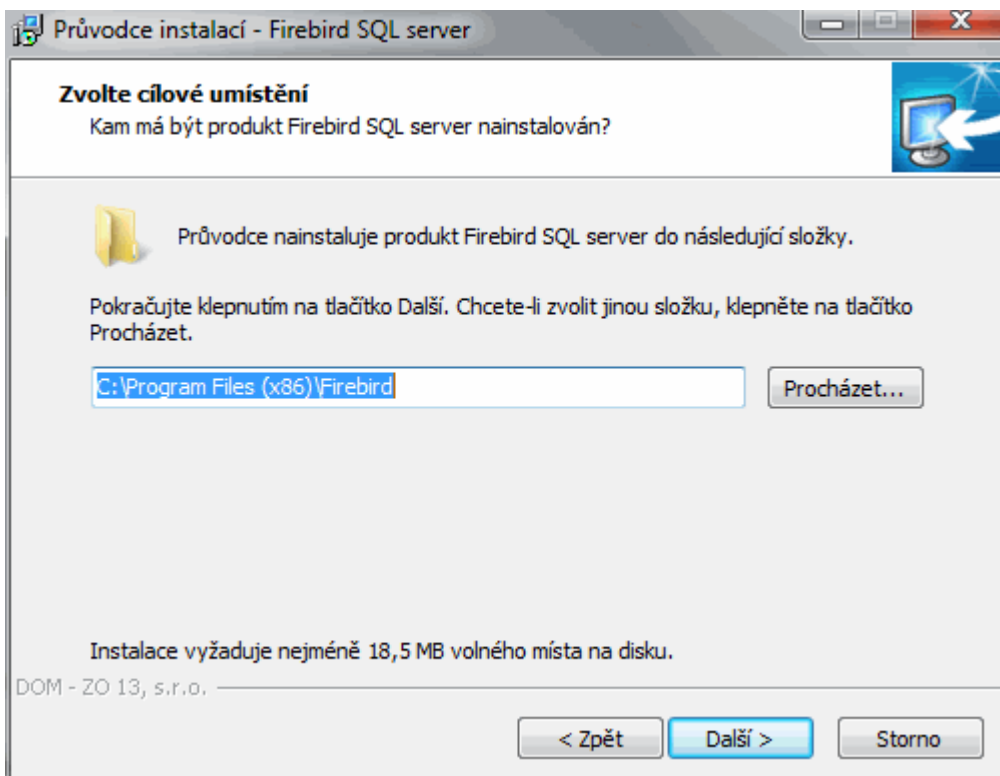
Průvodce instalací - Firebird SQL server

Zvolte cílové umístění
Kam má být produkt Firebird SQL server nainstalován?

Průvodce nainstaluje produkt Firebird SQL server do následující složky.

Pokračujte klepnutím na tlačítko Další. Chcete-li zvolit jinou složku, klepněte na tlačítko Procházet.

C:\Program Files (x86)\Firebird

Procházet...

Instalace vyžaduje nejméně 18,5 MB volného místa na disku.

DOM - ZO 13, s.r.o.

< Zpět

Další >

Storno